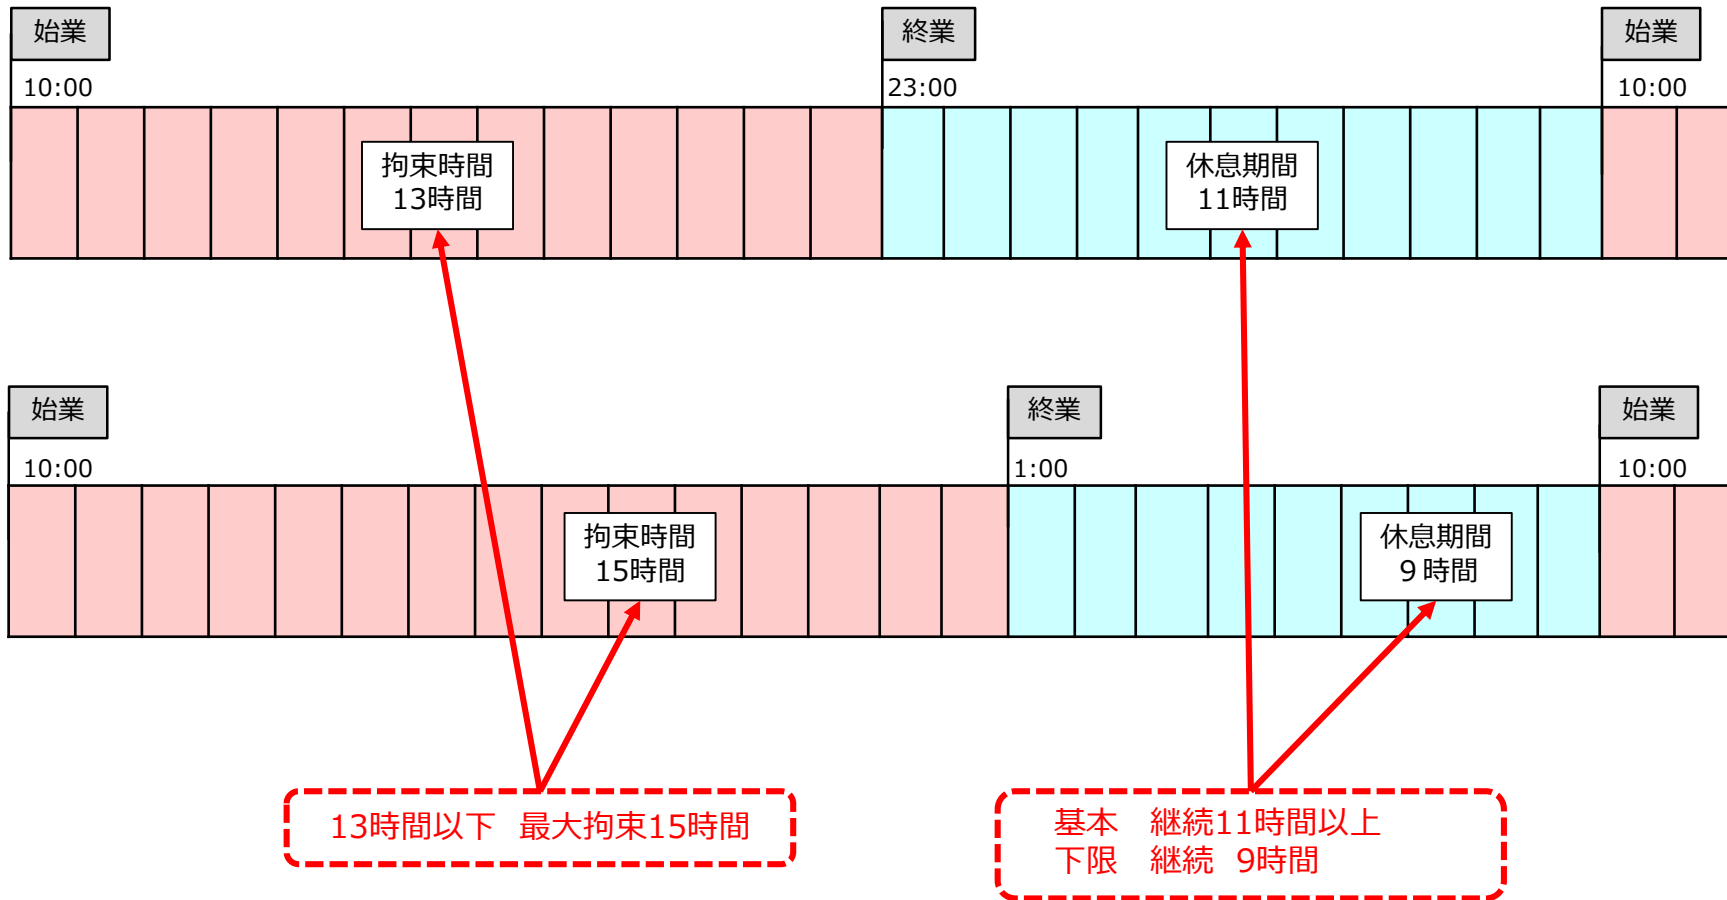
始業

10:00

終業

23:00

始業

10:00

拘束時間
13時間

休息期間
11時間

始業

10:00

終業

1:00

始業

10:00

拘束時間
15時間

休息期間
9 時間

13時間以下　最大拘束15時間

基本　継続11時間以上
下限　継続　9時間